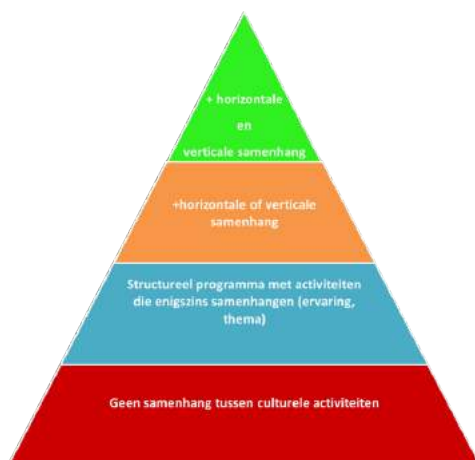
+ horizontale
en
verticale samenhang

+horizontale of verticale samenhang

Structureel programma met activiteiten die enigszins samenhangen (ervaring, thema)

Geen samenhang tussen culturele activiteiten